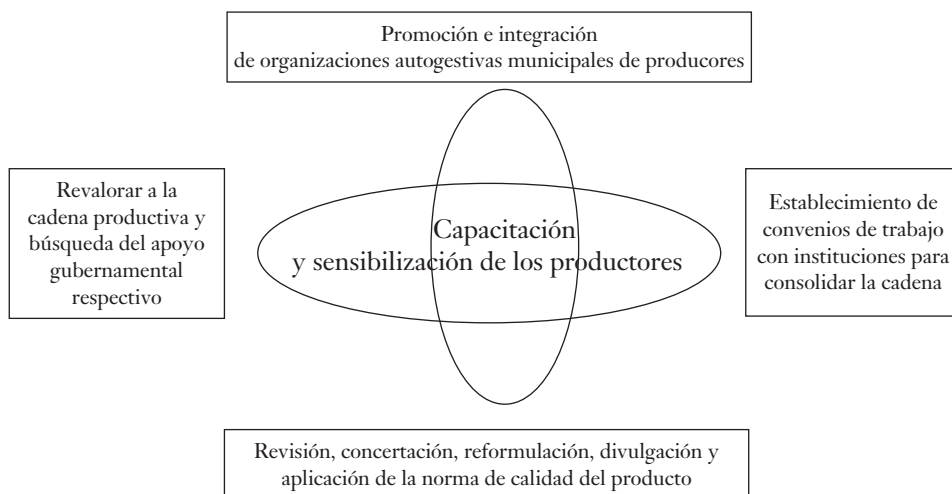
Promoción e integración
de organizaciones autogestivas municipales de producores

Revalorar a la cadena productiva y búsqueda del apoyo gubernamental respectivo

Capacitación
y sensibilización de los productores

Establecimiento de convenios de trabajo con instituciones para consolidar la cadena

Revisión, concertación, reformulación, divulgación y aplicación de la norma de calidad del producto